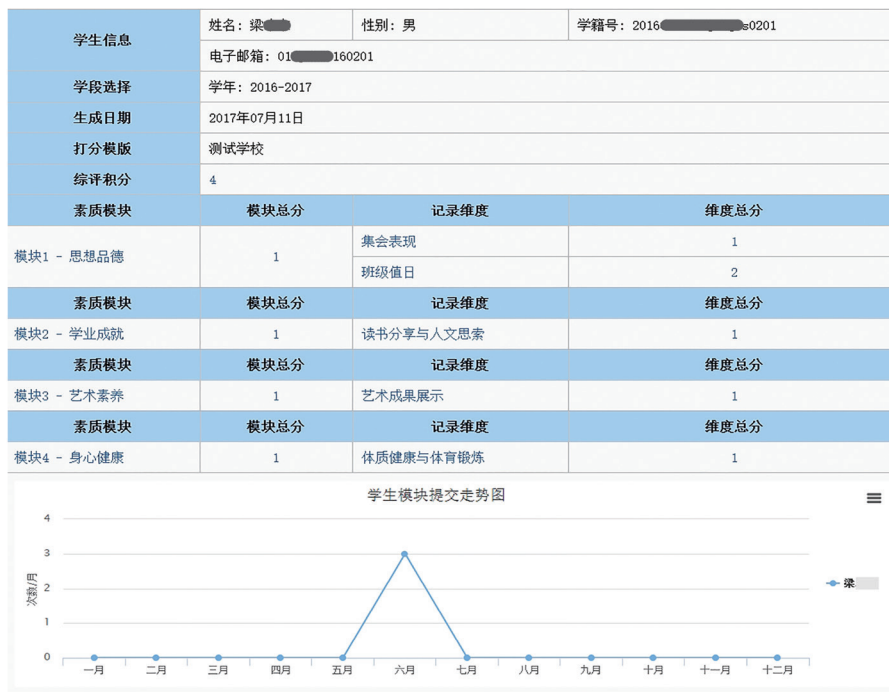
| 学生信息 | 姓名：梁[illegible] | 性别：男 | 学籍号：2016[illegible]0201 |
|---|---|---|---|
| | 电子邮箱：01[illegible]160201 | | |
| 学段选择 | 学年：2016-2017 | | |
| 生成日期 | 2017年07月11日 | | |
| 打分模版 | 测试学校 | | |
| 综评积分 | 4 | | |
| 素质模块 | 模块总分 | 记录维度 | 维度总分 |
| 模块1 - 思想品德 | 1 | 集会表现 | 1 |
| | | 班级值日 | 2 |
| 素质模块 | 模块总分 | 记录维度 | 维度总分 |
| 模块2 - 学业成就 | 1 | 读书分享与人文思索 | 1 |
| 素质模块 | 模块总分 | 记录维度 | 维度总分 |
| 模块3 - 艺术素养 | 1 | 艺术成果展示 | 1 |
| 素质模块 | 模块总分 | 记录维度 | 维度总分 |
| 模块4 - 身心健康 | 1 | 体质健康与体育锻炼 | 1 |

学生模块提交走势图

4
3
2
1
0

次数/月

一月 二月 三月 四月 五月 六月 七月 八月 九月 十月 十一月 十二月

梁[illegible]